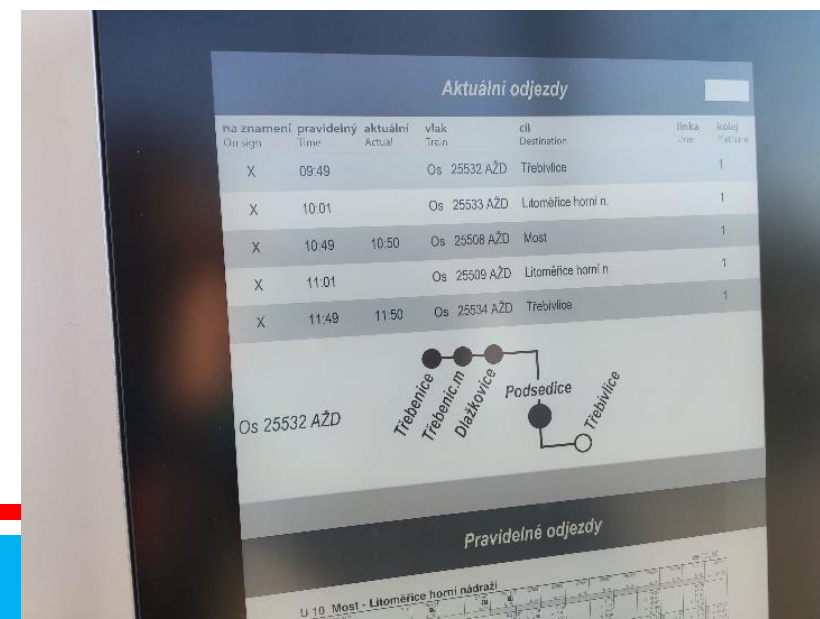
Aktuální odjezdy

| na znamení On sign | pravidelný Time | aktuální Actual | vlak Train | cíl Destination | linka Line | kolej Platform |
|---|---|---|---|---|---|---|
| X | 09:49 | | Os 25532 AŽD | Třebívlice | | 1 |
| X | 10:01 | | Os 25533 AŽD | Litoměřice horní n. | | 1 |
| X | 10:49 | 10:50 | Os 25508 AŽD | Most | | 1 |
| X | 11:01 | | Os 25509 AŽD | Litoměřice horní n. | | 1 |
| X | 11:49 | 11:50 | Os 25534 AŽD | Třebívlice | | 1 |

Os 25532 AŽD

Třebenice
Třebenic.m
Dlažkovice
Podsedice
Třebívlice

Pravidelné odjezdy

U 10 Most - Litoměřice horní nádraží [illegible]